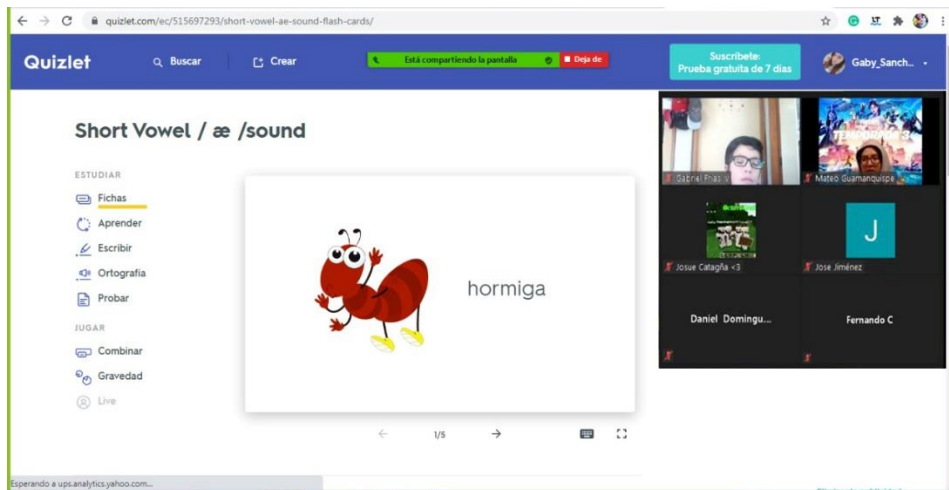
quizlet.com/ec/515697293/short-vowel-ae-sound-flash-cards/

Quizlet

Buscar

Crear

Está compartiendo la pantalla

Deja de

Suscríbete: Prueba gratuita de 7 días

Gaby_Sanch...

Short Vowel / æ /sound

ESTUDIAR

Fichas

Aprender

Escribir

Ortografía

Probar

JUGAR

Combinar

Gravedad

Live

hormiga

1/5

Gabriel Frias

Mateo Guamanquispe

Josue Catagña <3

J

Jose Jiménez

Daniel Domingu...

Fernando C

Esperando a ups.analytics.yahoo.com...